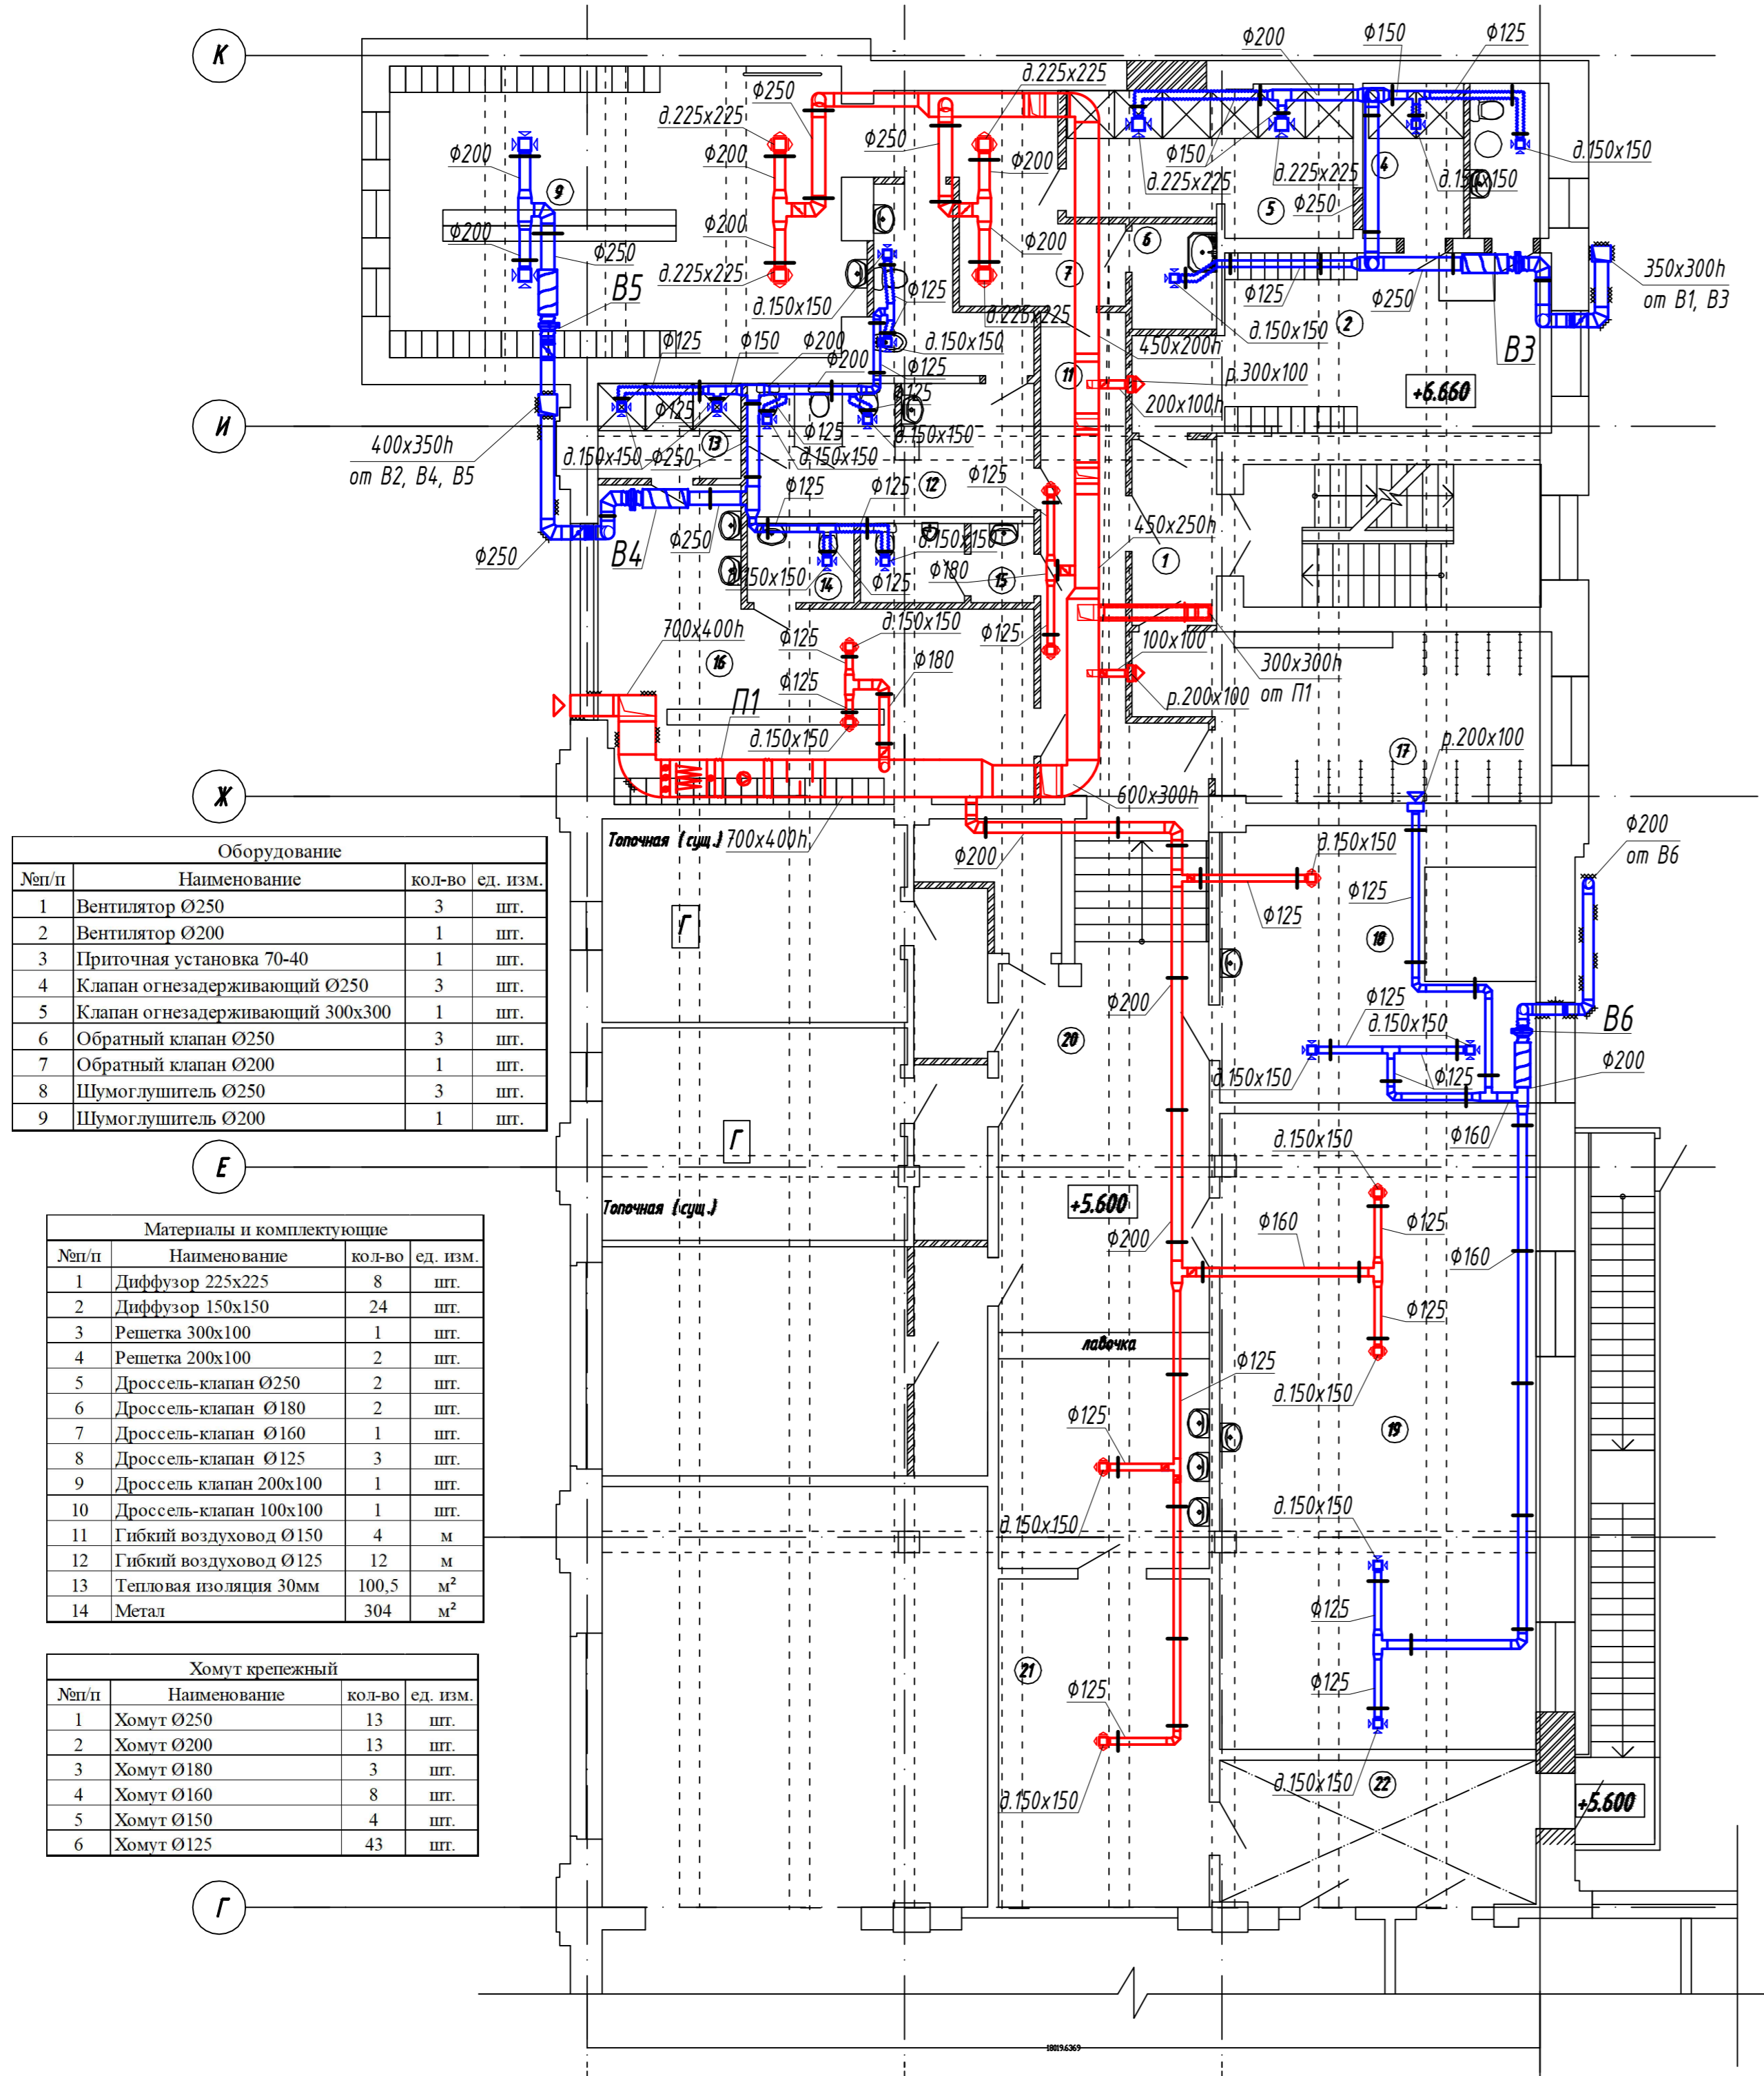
К

И

Ж

Е

Г

ф200 ф150 ф125
д.225х225
ф250
д.225х225
ф250
ф200
ф200
ф200
ф200
ф200
д.225х225
ф150
д.225х225
д.225х225
д.150х150
д.150х150
ф250
В5
д.225х225
д.150х150
ф125
д.225х225
ф125
ф250
д.150х150
350х300h
от В1, В3
В3
ф125 ф150 ф200
ф200
д.150х150
ф125
450х200h
р.300х100
200х100h
+6.660
400х350h
от В2, В4, В5
ф125
ф125
д.150х150
ф250
д.150х150
ф125
д.150х150
ф125
ф125
ф125
450х250h
ф250
В4
ф250
д.150х150
д.150х150
ф125
ф180
700х400h
ф125
д.150х150
ф125
100х100
300х300h
от П1
П1
ф125
ф180
р.200х100
д.150х150
р.200х100
600х300h
Топочная (сущ.) 700х400h
ф200
д.150х150
ф200
от В6
ф125
ф125
Г
ф200
ф125
д.150х150
В6
ф200
д.150х150
ф125
ф160
Г
д.150х150
Топочная (сущ.)
+5.600
ф200
ф160
ф125
ф160
ф125
лавочка
ф125
д.150х150
ф125
д.150х150
д.150х150
ф125
ф125
ф125
д.150х150
д.150х150
+5.600

1 2 4 5 6 7 9 11 12 13 14 15 16 17 18 19 20 21 22

| Оборудование | | | |
|---|---|---|---|
| №п/п | Наименование | кол-во | ед. изм. |
| 1 | Вентилятор Ø250 | 3 | шт. |
| 2 | Вентилятор Ø200 | 1 | шт. |
| 3 | Приточная установка 70-40 | 1 | шт. |
| 4 | Клапан огнезадерживающий Ø250 | 3 | шт. |
| 5 | Клапан огнезадерживающий 300х300 | 1 | шт. |
| 6 | Обратный клапан Ø250 | 3 | шт. |
| 7 | Обратный клапан Ø200 | 1 | шт. |
| 8 | Шумоглушитель Ø250 | 3 | шт. |
| 9 | Шумоглушитель Ø200 | 1 | шт. |

| Материалы и комплектующие | | | |
|---|---|---|---|
| №п/п | Наименование | кол-во | ед. изм. |
| 1 | Диффузор 225х225 | 8 | шт. |
| 2 | Диффузор 150х150 | 24 | шт. |
| 3 | Решетка 300х100 | 1 | шт. |
| 4 | Решетка 200х100 | 2 | шт. |
| 5 | Дроссель-клапан Ø250 | 2 | шт. |
| 6 | Дроссель-клапан Ø180 | 2 | шт. |
| 7 | Дроссель-клапан Ø160 | 1 | шт. |
| 8 | Дроссель-клапан Ø125 | 3 | шт. |
| 9 | Дроссель клапан 200х100 | 1 | шт. |
| 10 | Дроссель-клапан 100х100 | 1 | шт. |
| 11 | Гибкий воздуховод Ø150 | 4 | м |
| 12 | Гибкий воздуховод Ø125 | 12 | м |
| 13 | Тепловая изоляция 30мм | 100,5 | м² |
| 14 | Метал | 304 | м² |

| Хомут крепежный | | | |
|---|---|---|---|
| №п/п | Наименование | кол-во | ед. изм. |
| 1 | Хомут Ø250 | 13 | шт. |
| 2 | Хомут Ø200 | 13 | шт. |
| 3 | Хомут Ø180 | 3 | шт. |
| 4 | Хомут Ø160 | 8 | шт. |
| 5 | Хомут Ø150 | 4 | шт. |
| 6 | Хомут Ø125 | 43 | шт. |

18019.6369